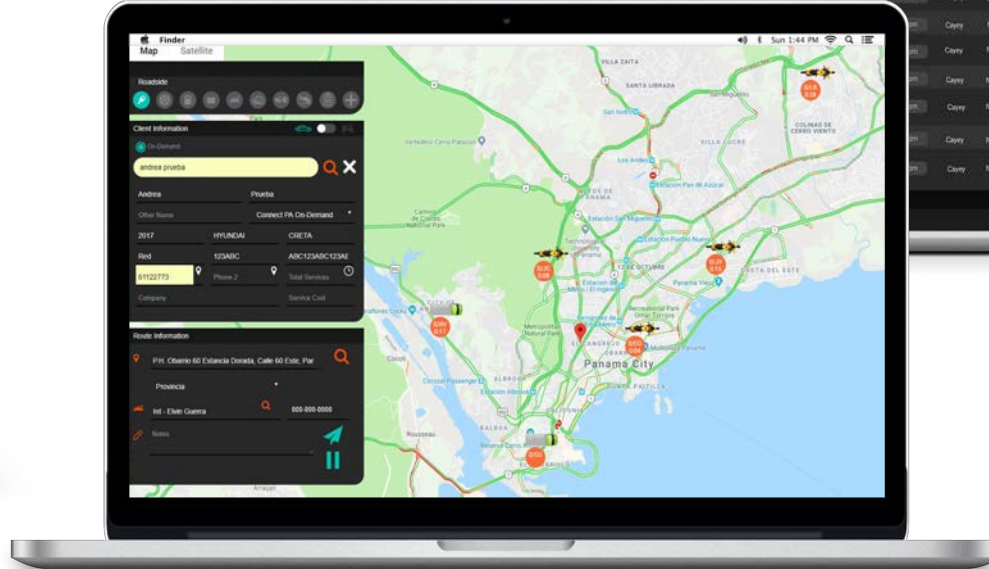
Finder
Sun 1:44 PM

Map Satellite

Roadside

Client Information

On-Demand

andrea prueba

Andrea
Prueba
Other Name
Connect PA On-Demand
2017
HYUNDAI
CRETA
Red
123ABC
ABC123ABC123AE
61122773
Phone 2
Total Services
Company
Service Cost

Route Information

P.H. Obarrio 60 Estancia Dorada, Calle 60 Este, Par
Provincia
Int - Elvin Guerra
000-000-0000
Notes

VILLA ZAITA
SANTA LIBRADA
San Miguelito
COLINAS DE CERRO VIENTO
VILLA LUCRE
Los Andes
Estación Pan de Azúcar
Estación San Miguelito
Estación Pueblo Nuevo
12 DE OCTUBRE
COSTA DEL ESTE
Panama Viejo
Metropolitan Natural Park
Panama City
PUNTA PAITILLA
ALBROOK
BALBOA
Cocolí
Rousseau
Camino de Cruces National Park
Cayey
Cayey
Cayey
Cayey
Cayey